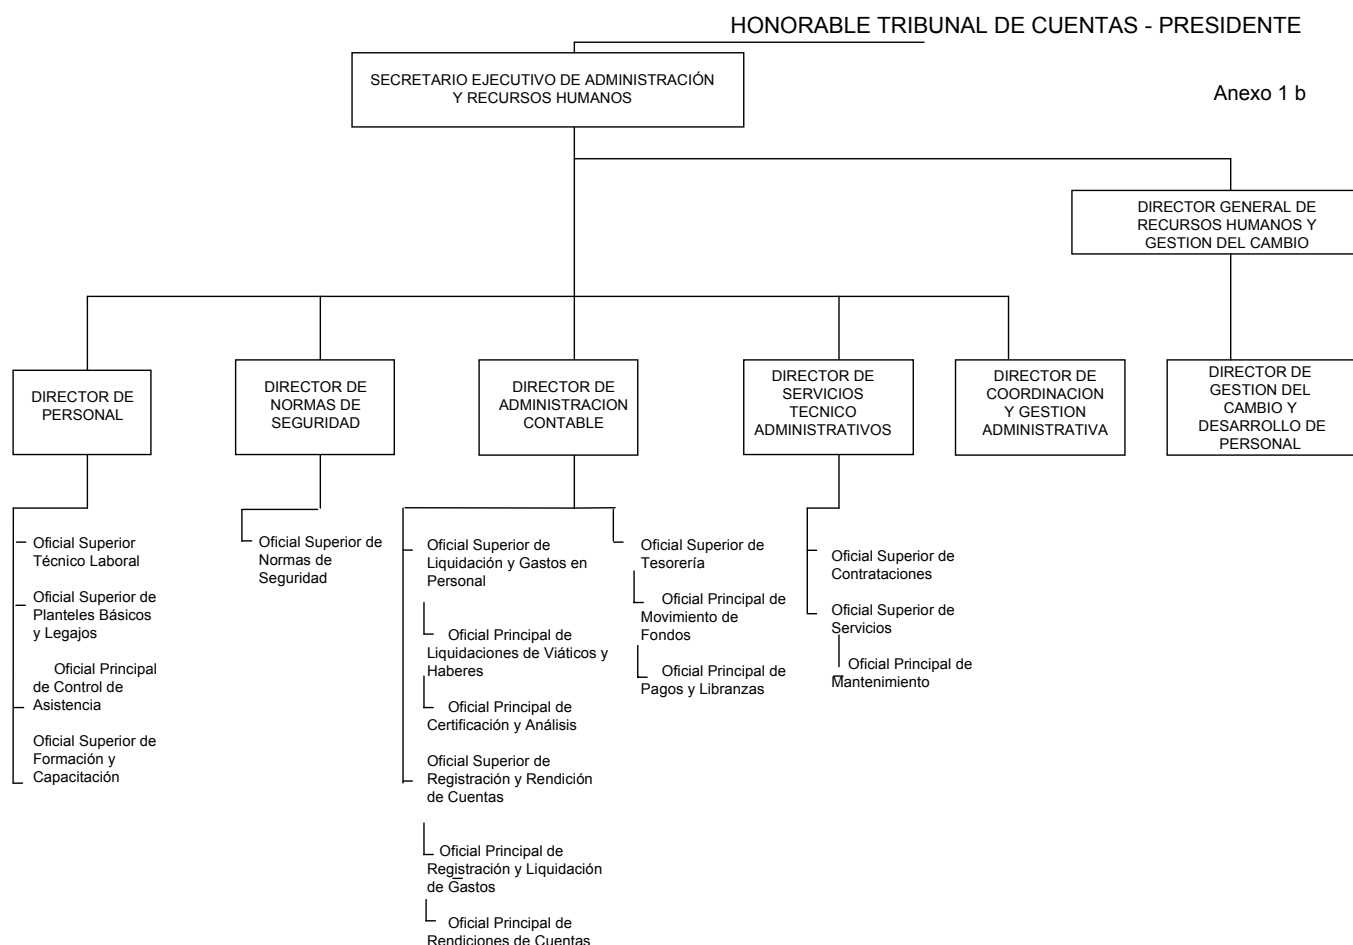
HONORABLE TRIBUNAL DE CUENTAS - PRESIDENTE

SECRETARIO EJECUTIVO DE ADMINISTRACIÓN Y RECURSOS HUMANOS

Anexo 1 b

DIRECTOR GENERAL DE RECURSOS HUMANOS Y GESTION DEL CAMBIO

DIRECTOR DE PERSONAL

DIRECTOR DE NORMAS DE SEGURIDAD

DIRECTOR DE ADMINISTRACION CONTABLE

DIRECTOR DE SERVICIOS TECNICO ADMINISTRATIVOS

DIRECTOR DE COORDINACION Y GESTION ADMINISTRATIVA

DIRECTOR DE GESTION DEL CAMBIO Y DESARROLLO DE PERSONAL

Oficial Superior Técnico Laboral

Oficial Superior de Planteles Básicos y Legajos

Oficial Principal de Control de Asistencia

Oficial Superior de Formación y Capacitación

Oficial Superior de Normas de Seguridad

Oficial Superior de Liquidación y Gastos en Personal

Oficial Principal de Liquidaciones de Viáticos y Haberes

Oficial Principal de Certificación y Análisis

Oficial Superior de Registración y Rendición de Cuentas

Oficial Principal de Registración y Liquidación de Gastos

Oficial Principal de Rendiciones de Cuentas

Oficial Superior de Tesorería

Oficial Principal de Movimiento de Fondos

Oficial Principal de Pagos y Libranzas

Oficial Superior de Contrataciones

Oficial Superior de Servicios

Oficial Principal de Mantenimiento